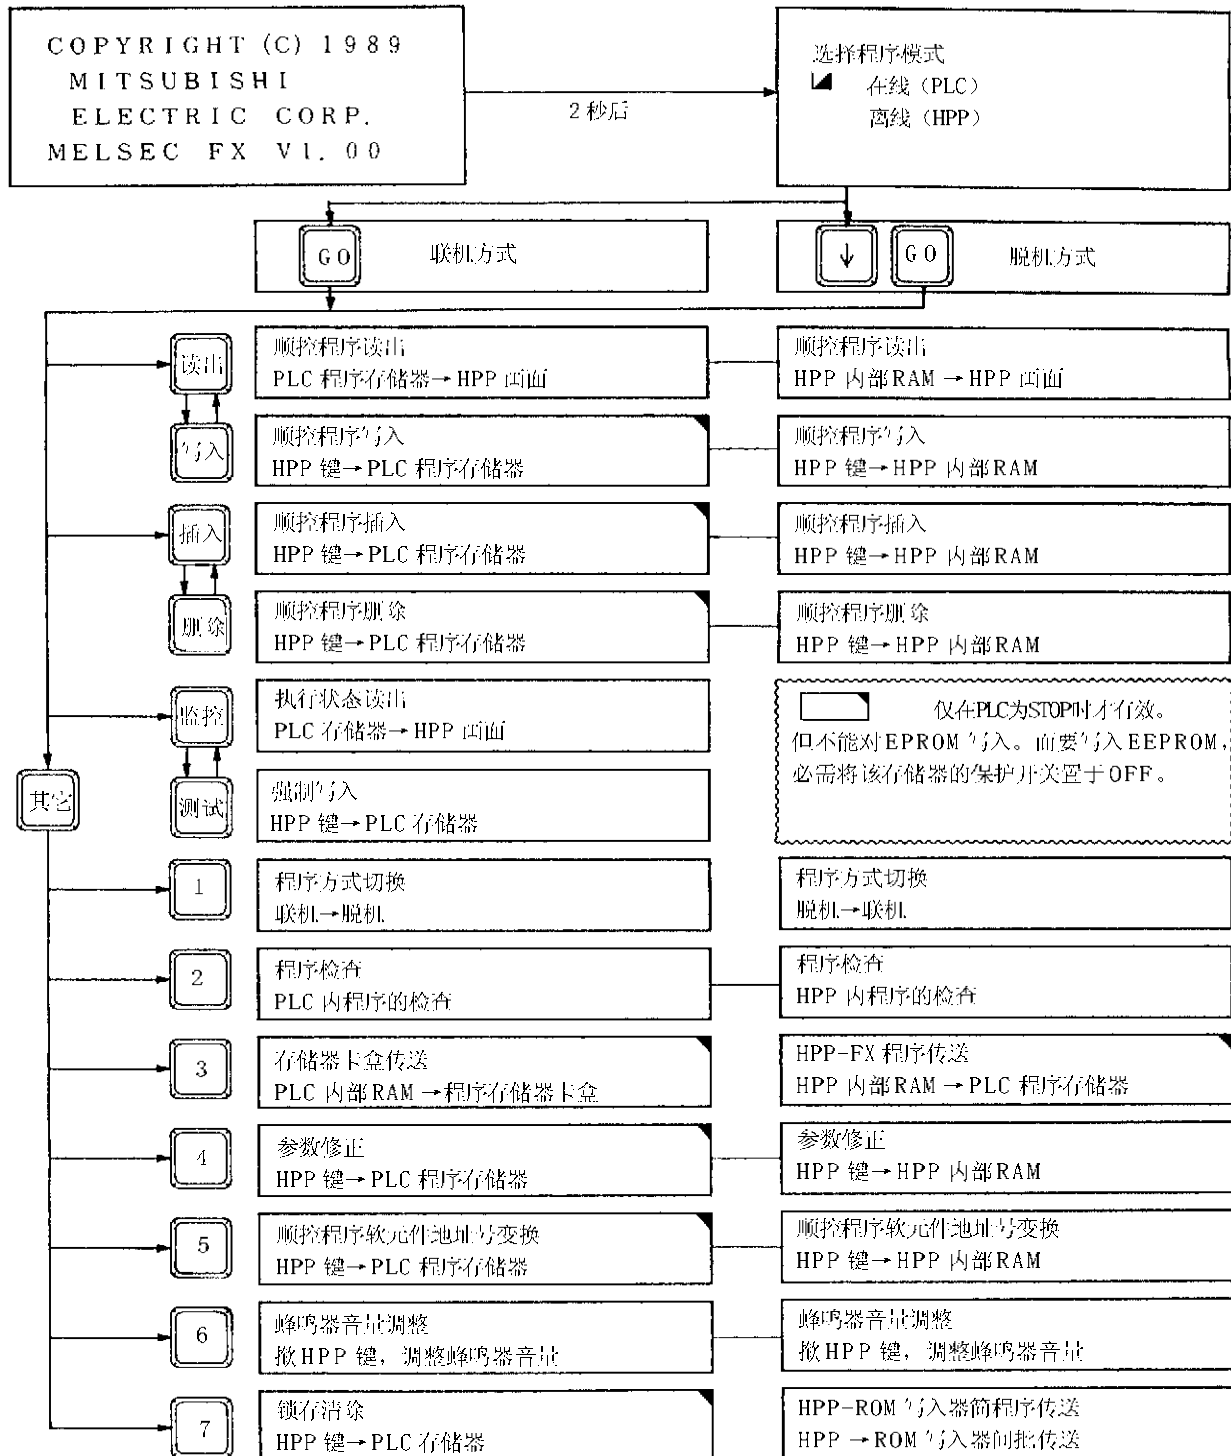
COPYRIGHT (C) 1989
MITSUBISHI
ELECTRIC CORP.
MELSEC FX V1.00

2 秒后

选择程序模式
在线（PLC）
离线（HPP）

GO 联机方式

↓ GO 脱机方式

读出
顺控程序读出
PLC 程序存储器→HPP 画面

顺控程序读出
HPP 内部 RAM →HPP 画面

写入
顺控程序写入
HPP 键→PLC 程序存储器

顺控程序写入
HPP 键→HPP 内部 RAM

插入
顺控程序插入
HPP 键→PLC 程序存储器

顺控程序插入
HPP 键→HPP 内部 RAM

删除
顺控程序删除
HPP 键→PLC 程序存储器

顺控程序删除
HPP 键→HPP 内部 RAM

监控
执行状态读出
PLC 存储器→HPP 画面

仅在PLC为STOP时才有效。
但不能对EPROM写入。而要写入EEPROM，必需将该存储器的保护开关置于OFF。

其它

测试
强制写入
HPP 键→PLC 存储器

1
程序方式切换
联机→脱机

程序方式切换
脱机→联机

2
程序检查
PLC 内程序的检查

程序检查
HPP 内程序的检查

3
存储器卡盒传送
PLC 内部 RAM →程序存储器卡盒

HPP-FX 程序传送
HPP 内部 RAM →PLC 程序存储器

4
参数修正
HPP 键→PLC 程序存储器

参数修正
HPP 键→HPP 内部 RAM

5
顺控程序软元件地址号变换
HPP 键→PLC 程序存储器

顺控程序软元件地址号变换
HPP 键→HPP 内部 RAM

6
蜂鸣器音量调整
按 HPP 键，调整蜂鸣器音量

蜂鸣器音量调整
按 HPP 键，调整蜂鸣器音量

7
锁存清除
HPP 键→PLC 存储器

HPP-ROM 写入器间程序传送
HPP →ROM 写入器间批传送